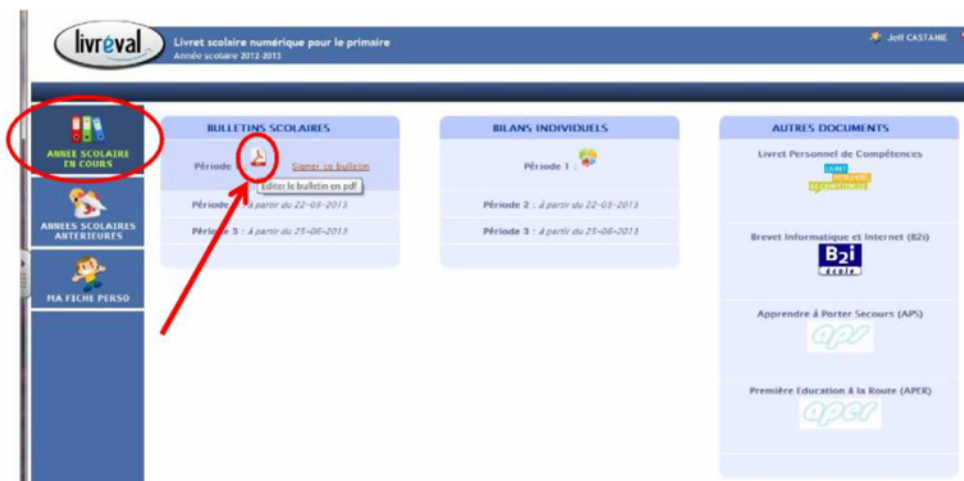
livréval

Livret scolaire numérique pour le primaire
Année scolaire 2012-2013

Joël CASTANIE

ANNEE SCOLAIRE EN COURS

ANNEES SCOLAIRES ANTERIEURES

MA FICHE PERSO

BULLETINS SCOLAIRES

Période

Signer ce bulletin

Editer le bulletin en pdf

Période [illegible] à partir du 22-03-2013

Période 3 : à partir du 25-06-2013

BILANS INDIVIDUELS

Période 1 :

Période 2 : à partir du 22-03-2013

Période 3 : à partir du 25-06-2013

AUTRES DOCUMENTS

Livret Personnel de Compétences

LIVRET PERSONNEL DE COMPÉTENCES

Brevet Informatique et Internet (B2i)

B2i école

Apprendre à Porter Secours (APS)

APS

Première Education à la Route (APER)

APER